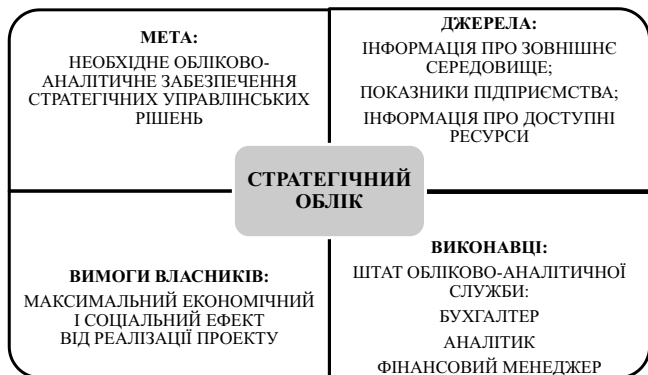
МЕТА:
НЕОБХІДНЕ ОБЛІКОВО-АНАЛІТИЧНЕ ЗАБЕЗПЕЧЕННЯ СТРАТЕГІЧНИХ УПРАВЛІНСЬКИХ РІШЕНЬ

ДЖЕРЕЛА:
ІНФОРМАЦІЯ ПРО ЗОВНІШНЄ СЕРЕДОВИЩЕ;
ПОКАЗНИКИ ПІДПРИЄМСТВА;
ІНФОРМАЦІЯ ПРО ДОСТУПНІ РЕСУРСИ

СТРАТЕГІЧНИЙ ОБЛІК

ВИМОГИ ВЛАСНИКІВ:
МАКСИМАЛЬНИЙ ЕКОНОМІЧНИЙ І СОЦІАЛЬНИЙ ЕФЕКТ ВІД РЕАЛІЗАЦІЇ ПРОЕКТУ

ВИКОНАВЦІ:
ШТАТ ОБЛІКОВО-АНАЛІТИЧНОЇ СЛУЖБИ:
БУХГАЛТЕР
АНАЛІТИК
ФІНАНСОВИЙ МЕНЕДЖЕР